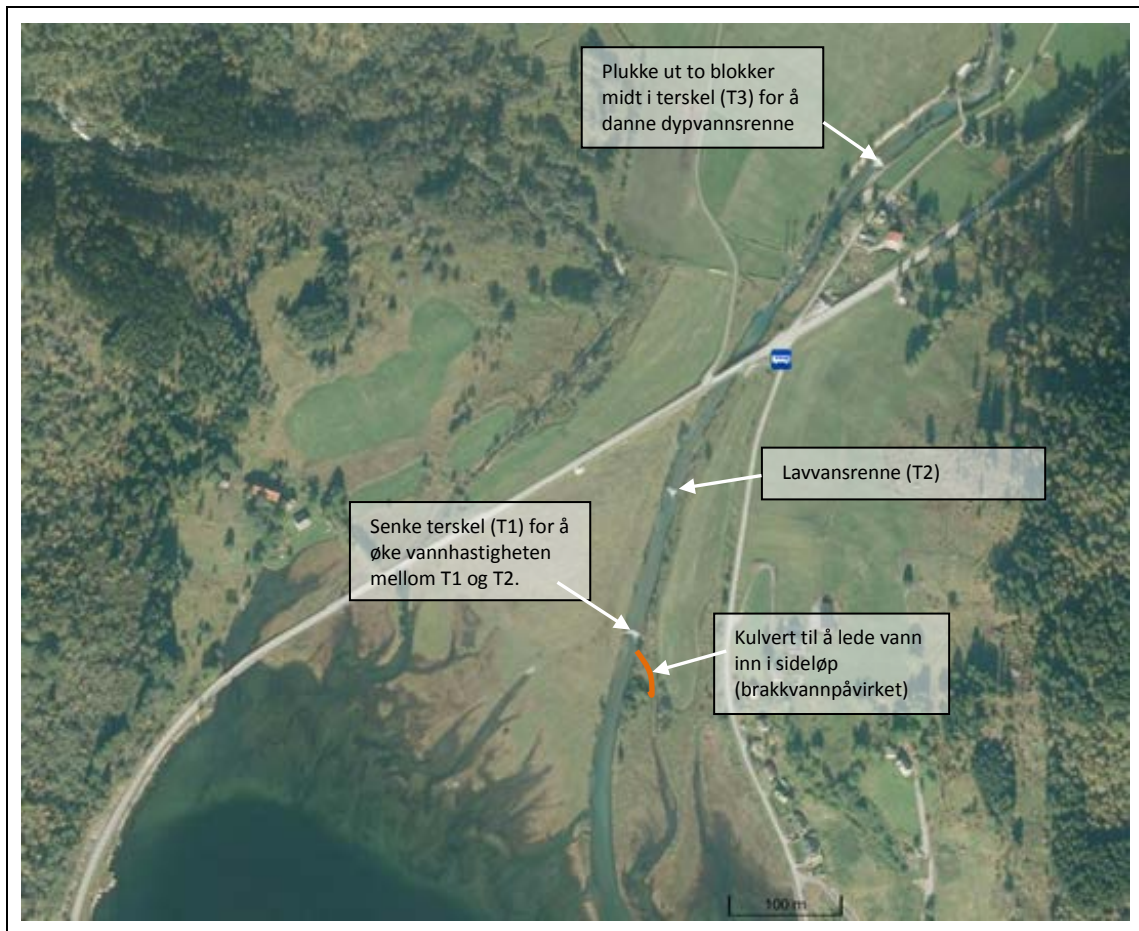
Plukke ut to blokker midt i terskel (T3) for å danne dypvannsrenne

Lavvansrenne (T2)

Senke terskel (T1) for å øke vannhastigheten mellom T1 og T2.

Kulvert til å lede vann inn i sideløp (brakkvannpåvirket)

100 m